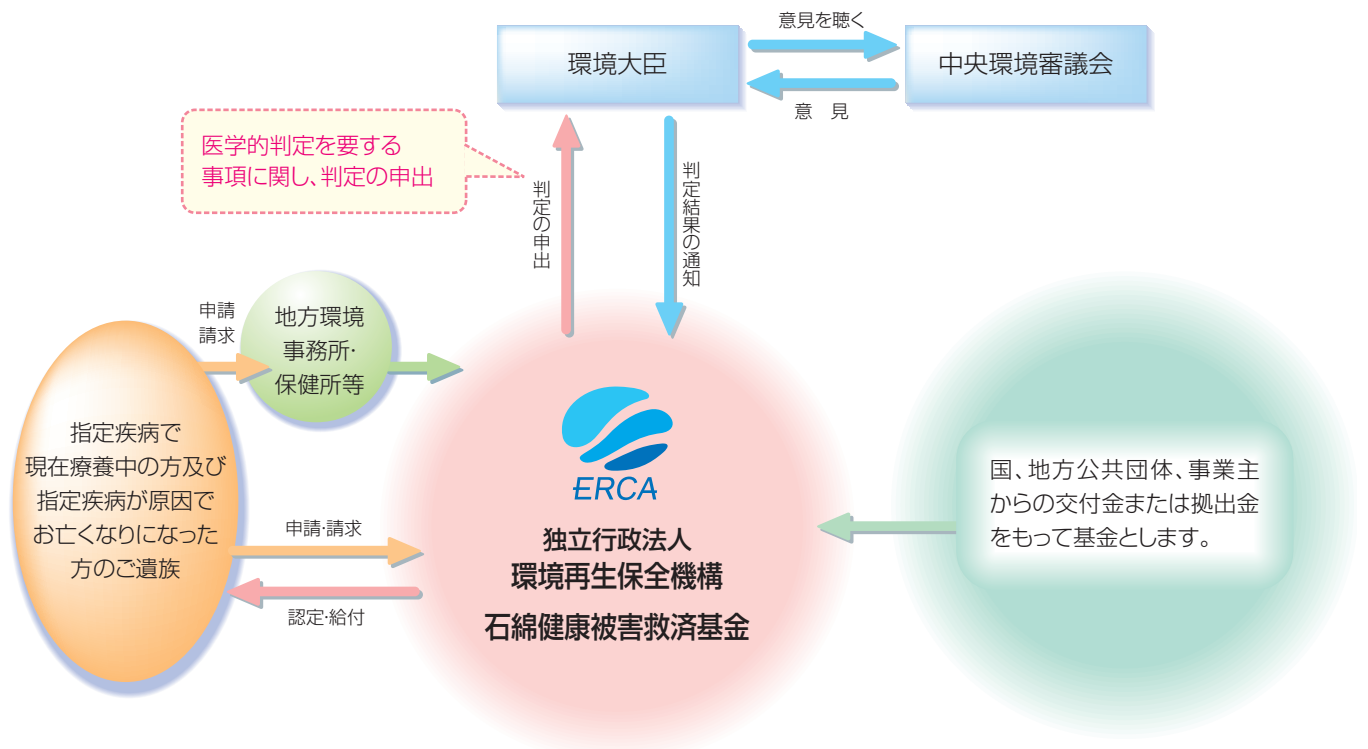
環境大臣

意見を聴く

中央環境審議会

意　見

医学的判定を要する
事項に関し、判定の申出

判定の申出

判定結果の通知

申請
請求

地方環境
事務所・
保健所等

指定疾病で
現在療養中の方及び
指定疾病が原因で
お亡くなりになった
方のご遺族

ERCA

独立行政法人
環境再生保全機構

石綿健康被害救済基金

申請・請求

認定・給付

国、地方公共団体、事業主
からの交付金または拠出金
をもって基金とします。